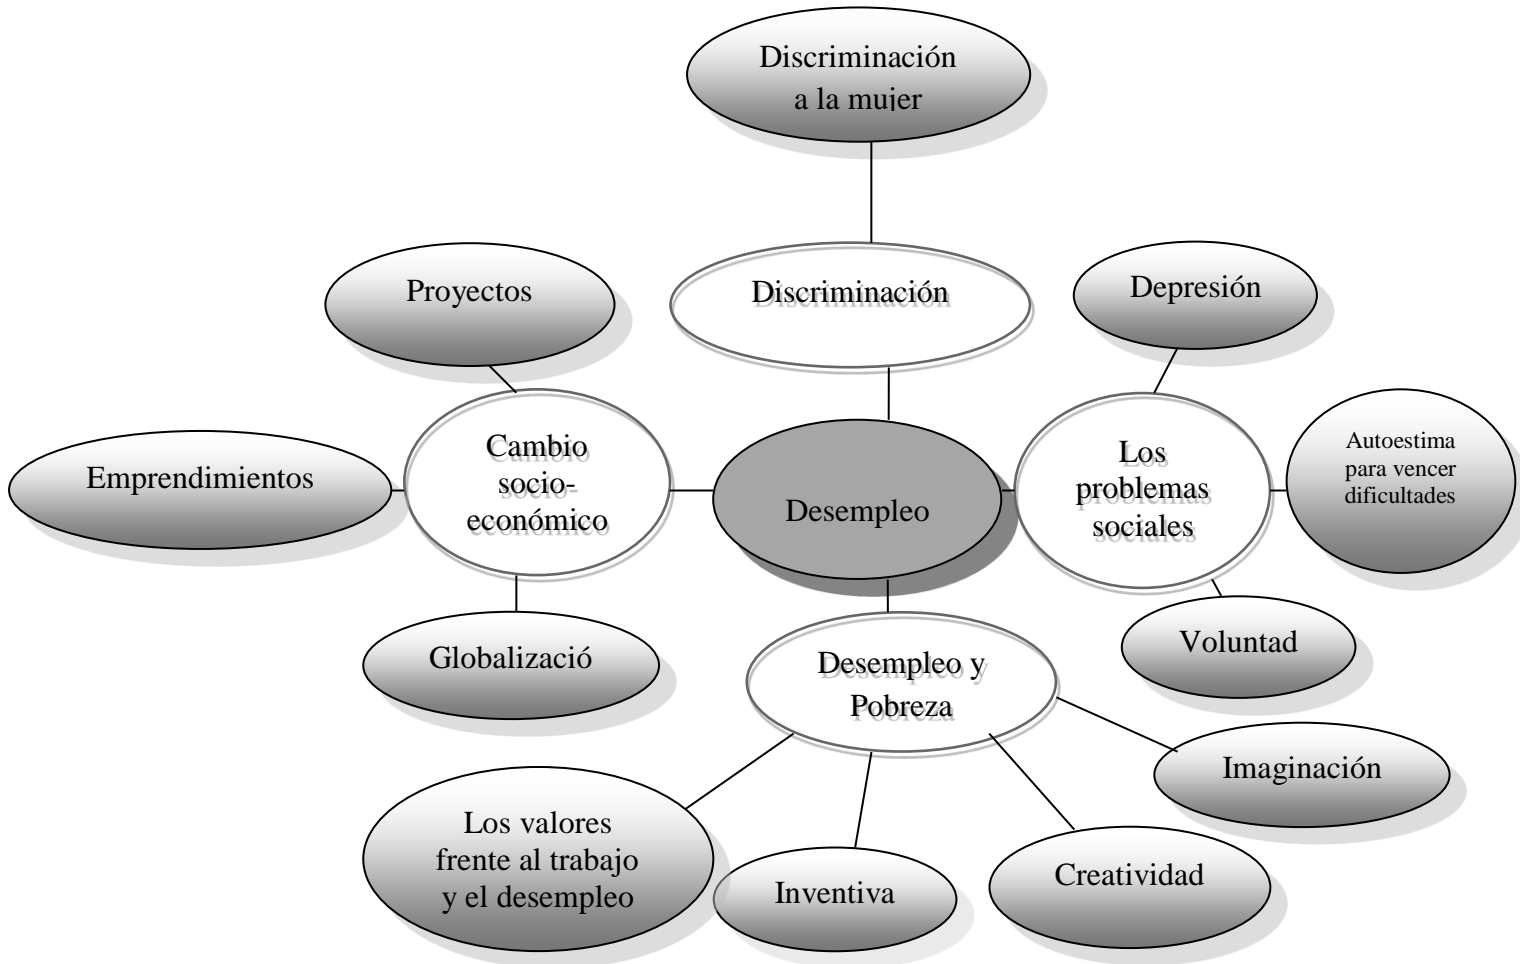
Discriminación a la mujer

Discriminación

Proyectos

Depresión

Cambio socio-económico

Emprendimientos

Desempleo

Los problemas sociales

Autoestima para vencer dificultades

Globalizació

Desempleo y Pobreza

Voluntad

Imaginación

Los valores frente al trabajo y el desempleo

Inventiva

Creatividad